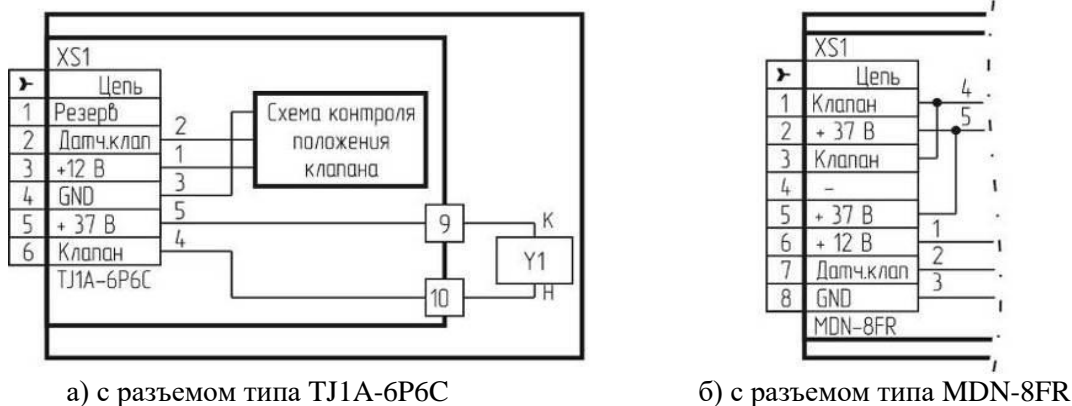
XS1

| ⤚ | Цепь |
|---|---|
| 1 | Резерв |
| 2 | Датч.клап |
| 3 | +12 В |
| 4 | GND |
| 5 | + 37 В |
| 6 | Клапан |

TJ1A-6P6C

2
1
3
5
4

Схема контроля положения клапана

9
10
Y1
К
Н

а) с разъемом типа TJ1A-6P6C

XS1

| ⤚ | Цепь |
|---|---|
| 1 | Клапан |
| 2 | + 37 В |
| 3 | Клапан |
| 4 | – |
| 5 | + 37 В |
| 6 | + 12 В |
| 7 | Датч.клап |
| 8 | GND |

MDN-8FR

4
5
1
2
3

б) с разъемом типа MDN-8FR